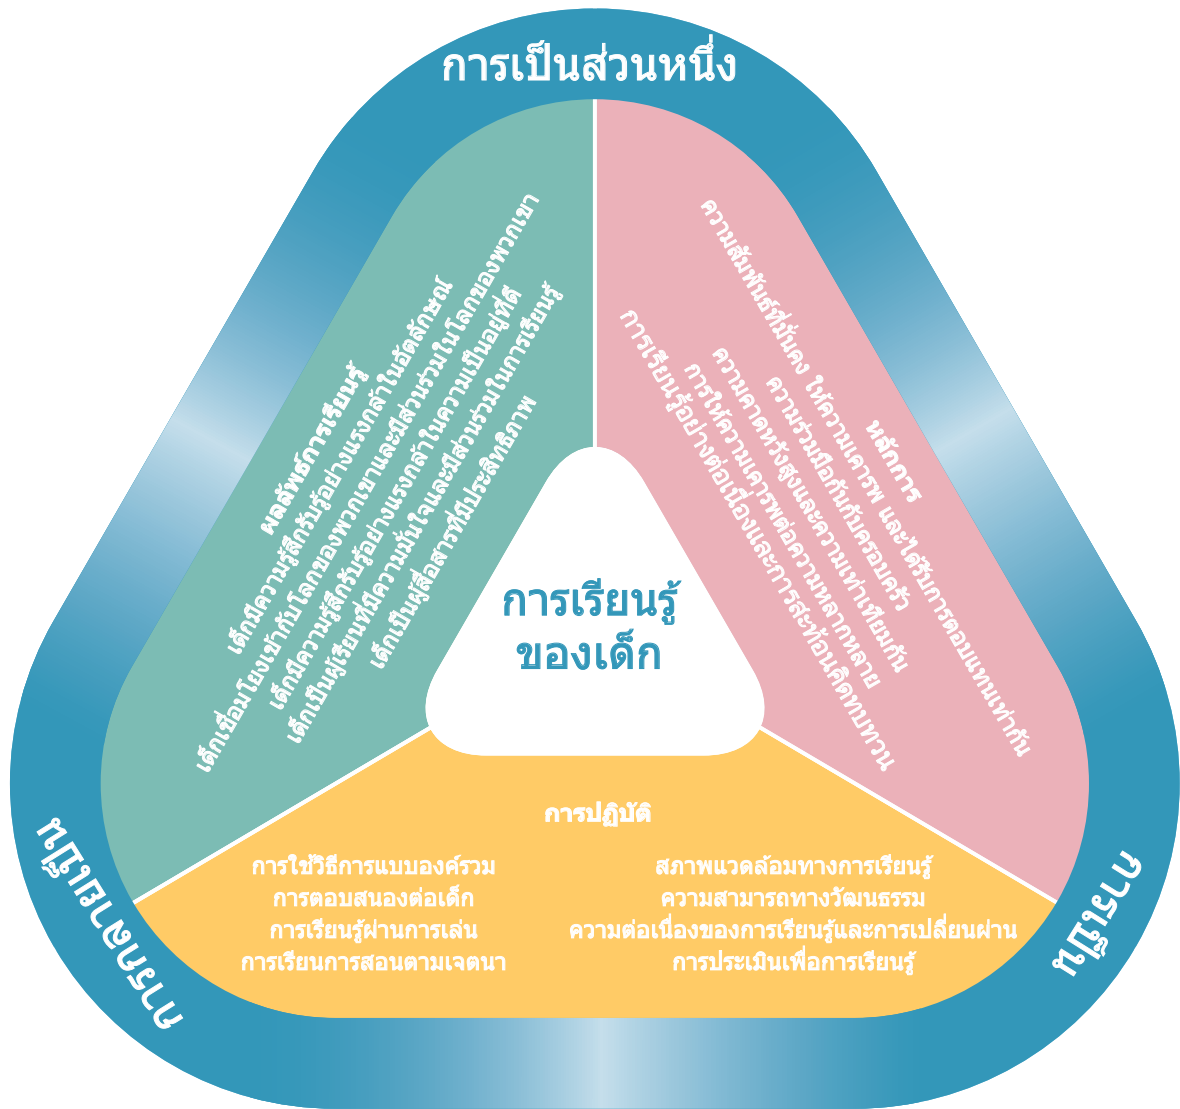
การเป็นส่วนหนึ่ง

ผลลัพธ์การเรียนรู้
เด็กมีความรู้สึกรับรู้อย่างแรงกล้าในอัตลักษณ์
เด็กเชื่อมโยงเข้ากับโลกของพวกเขาและมีส่วนร่วมในโลกของพวกเขา
เด็กมีความรู้สึกรับรู้อย่างแรงกล้าในความเป็นอยู่ที่ดี
เด็กเป็นผู้เรียนที่มีความมั่นใจและมีส่วนร่วมในการเรียนรู้
เด็กเป็นผู้สื่อสารที่มีประสิทธิภาพ

หลักการ
ความสัมพันธ์ที่มั่นคง ให้ความเคารพ และได้รับการตอบแทนเท่ากัน
ความร่วมมือกันกับครอบครัว
ความคาดหวังสูงและความเท่าเทียมกัน
การให้ความเคารพต่อความหลากหลาย
การเรียนรู้อย่างต่อเนื่องและการสะท้อนคิดทบทวน

การเรียนรู้
ของเด็ก

การปฏิบัติ
การใช้วิธีการแบบองค์รวม
การตอบสนองต่อเด็ก
การเรียนรู้ผ่านการเล่น
การเรียนการสอนตามเจตนา
สภาพแวดล้อมทางการเรียนรู้
ความสามารถทางวัฒนธรรม
ความต่อเนื่องของการเรียนรู้และการเปลี่ยนผ่าน
การประเมินเพื่อการเรียนรู้

การกลายเป็น

การเป็น